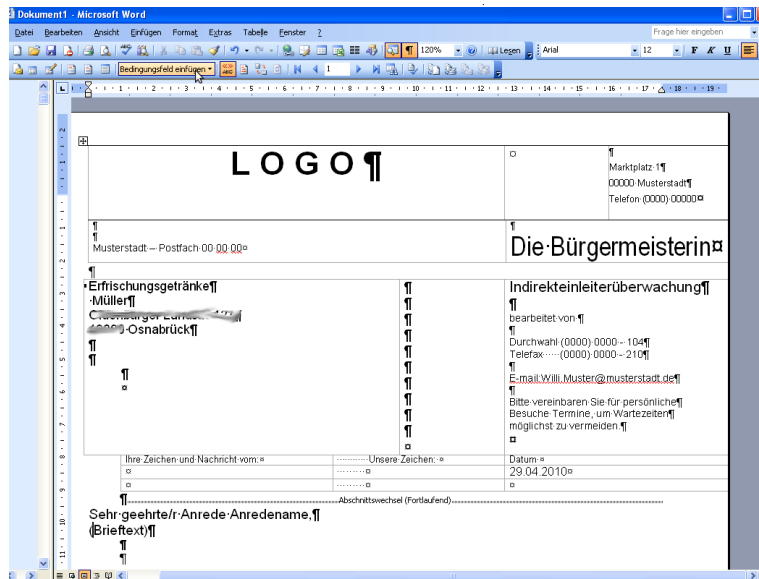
Dokument1 - Microsoft Word

Datei Bearbeiten Ansicht Einfügen Format Extras Tabelle Fenster ?

Frage hier eingeben

120% Lesen Arial 12 F K U

Bedingungsfeld einfügen 1

LOGO¶

○

¶
Marktplatz·1¶
00000·Musterstadt¶
Telefon·(0000)·00000¤

¶
¶
Musterstadt – Postfach·00·00·00¤

¶
Die·Bürgermeisterin¤

¶
·Erfrischungsgetränke¶
·Müller¶
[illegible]
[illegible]·Osnabrück¶
¶
¶
¶
¤

¶
¶
¶
¶
¶
¶
¶
¶
¶
¶
¶
¶
¤

Indirekteinleiterüberwachung¶
¶
bearbeitet·von·¶
¶
Durchwahl·(0000)·0000·-·104¶
Telefax·····(0000)·0000·-·210¶
¶
E-mail:Willi.Muster@musterstadt.de¶
¶
Bitte·vereinbaren·Sie·für·persönliche¶
Besuche·Termine,·um·Wartezeiten¶
möglichst·zu·vermeiden.¶
¤

| Ihre·Zeichen·und·Nachricht·vom:·¤ | ···········Unsere·Zeichen:·¤ | Datum·¤ |
|---|---|---|
| ¤ | ·········¤ | 29.04.2010¤ |
| ¤ | ·········¤ | ¤ |

¶Abschnittswechsel (Fortlaufend)

Sehr·geehrte/r·Anrede·Anredename,¶
(Brieftext)¶
¶
¶